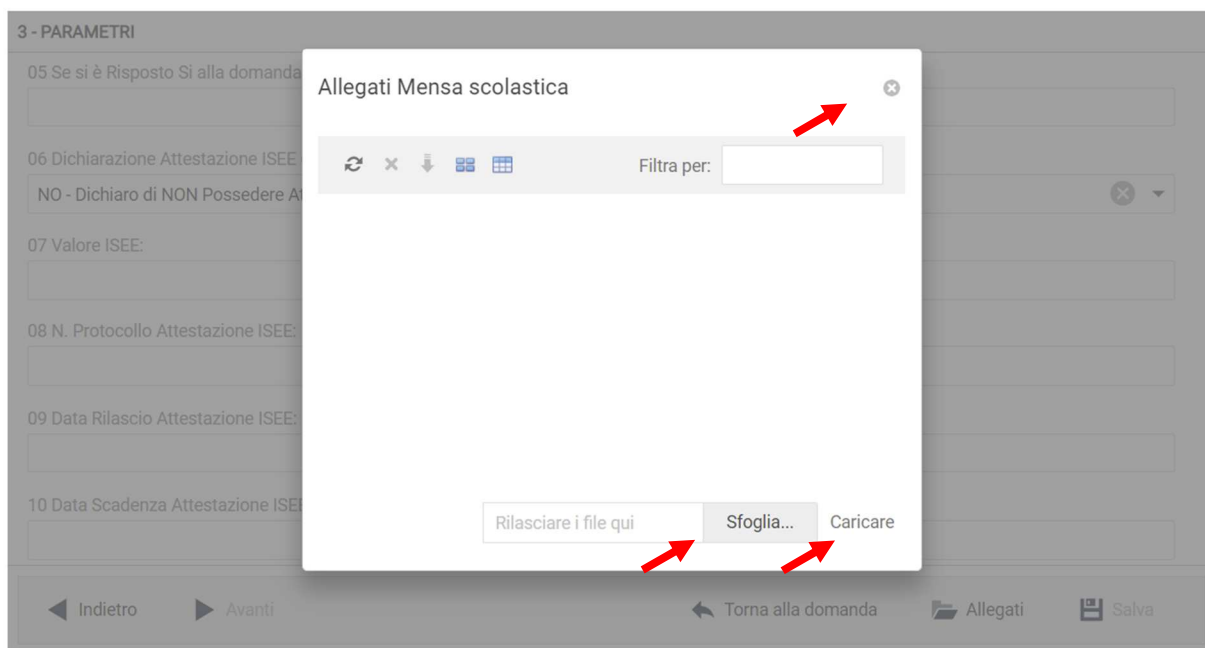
3 - PARAMETRI

05 Se si è Risposto Si alla domanda

06 Dichiarazione Attestazione ISEE

NO - Dichiaro di NON Possedere At

07 Valore ISEE:

08 N. Protocollo Attestazione ISEE:

09 Data Rilascio Attestazione ISEE:

10 Data Scadenza Attestazione ISEE

Allegati Mensa scolastica

Filtra per:

Rilasciare i file qui

Sfoglia...

Caricare

Indietro

Avanti

Torna alla domanda

Allegati

Salva